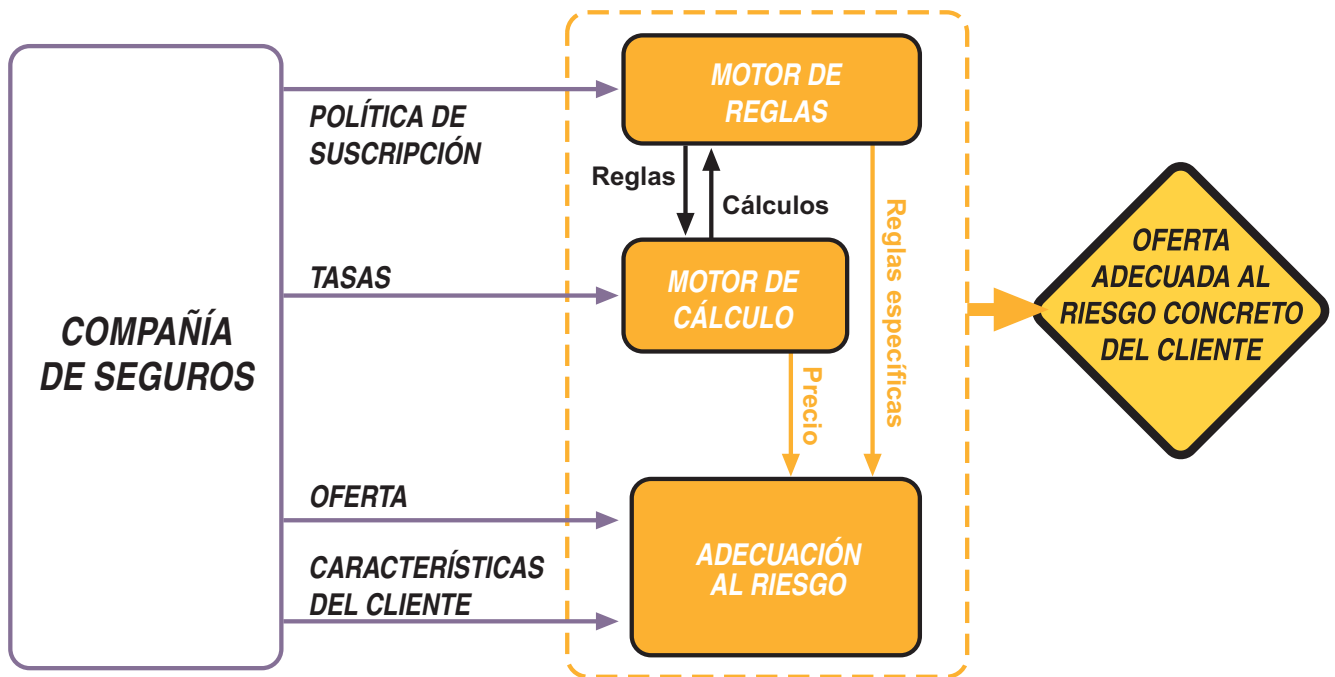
COMPAÑÍA DE SEGUROS

POLÍTICA DE SUSCRIPCIÓN

TASAS

OFERTA

CARACTERÍSTICAS DEL CLIENTE

MOTOR DE REGLAS

Reglas

Cálculos

MOTOR DE CÁLCULO

Reglas específicas

Precio

ADECUACIÓN AL RIESGO

OFERTA ADECUADA AL RIESGO CONCRETO DEL CLIENTE